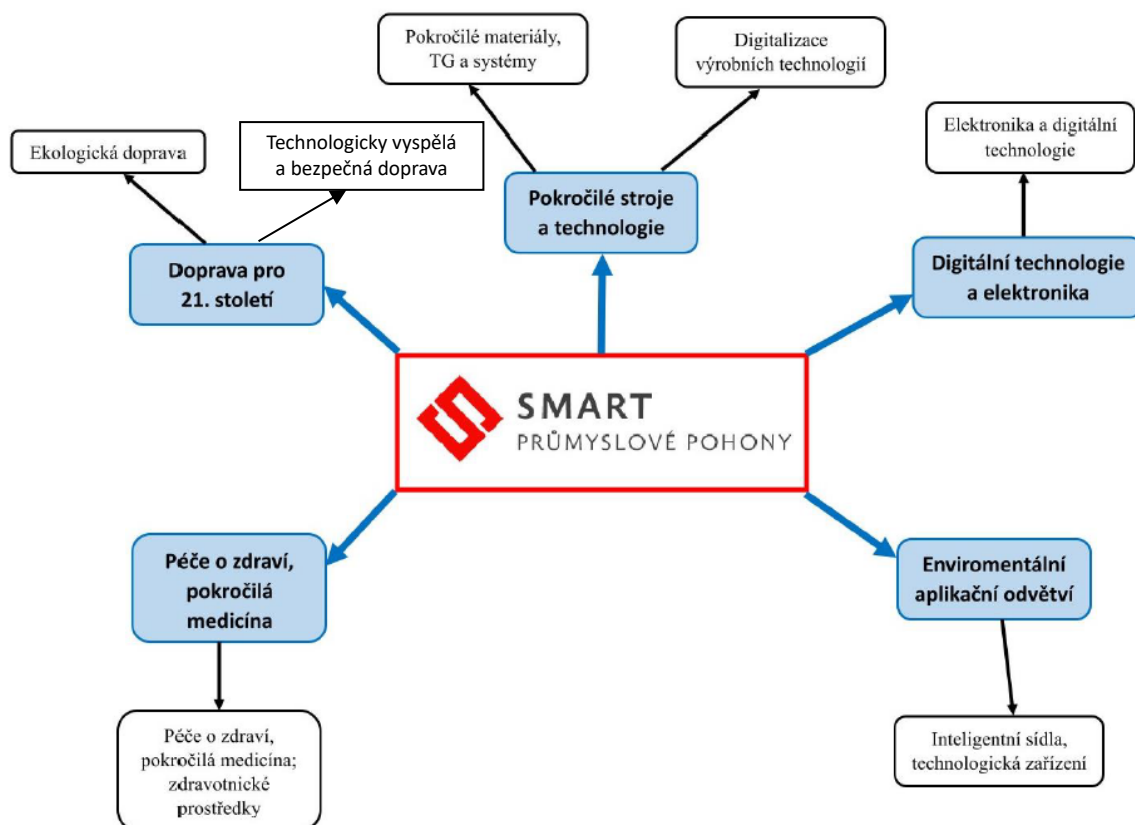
Pokročilé materiály, TG a systémy

Digitalizace výrobních technologií

Ekologická doprava

Technologicky vyspělá a bezpečná doprava

Pokročilé stroje a technologie

Elektronika a digitální technologie

Doprava pro 21. století

Digitální technologie a elektronika

SMART
PRŮMYSLOVÉ POHONY

Péče o zdraví, pokročilá medicína

Enviromentální aplikační odvětví

Péče o zdraví, pokročilá medicína; zdravotnické prostředky

Inteligentní sídla, technologická zařízení